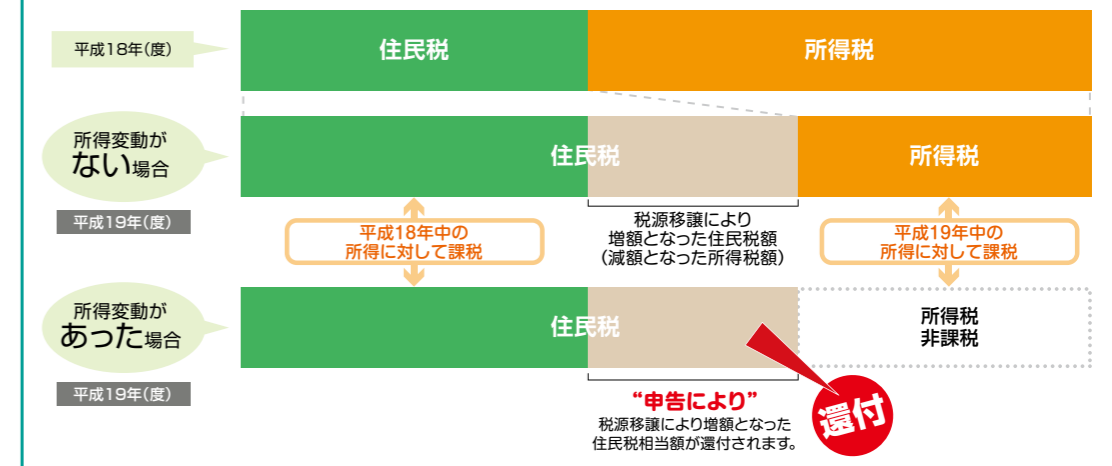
平成18年(度)

住民税

所得税

所得変動がない場合

平成19年(度)

住民税

所得税

平成18年中の所得に対して課税

税源移譲により増額となった住民税額(減額となった所得税額)

平成19年中の所得に対して課税

所得変動があった場合

平成19年(度)

住民税

所得税非課税

"申告により"

税源移譲により増額となった住民税相当額が還付されます。

還付